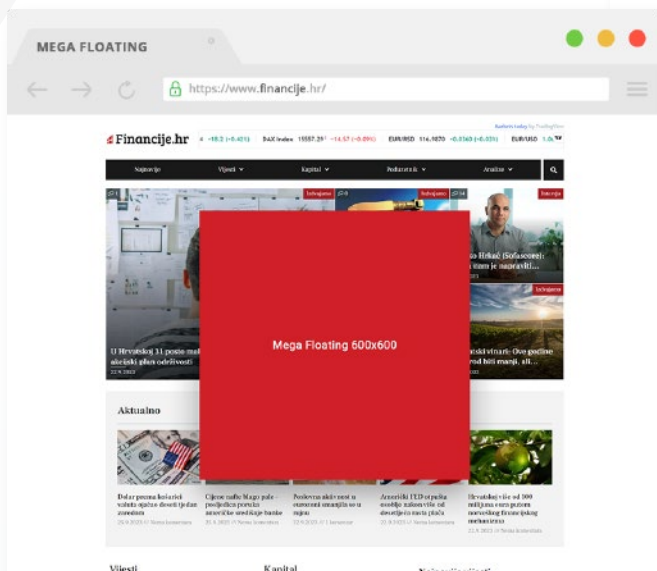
MEGA FLOATING

https://www.financije.hr/

Financije.hr

DAX Index 15557.29 -14.57 (-0.09%) EUR/RSD 116.9870 -0.0360 (-0.03%) EUR/USD 1.0

Najnovije Vijesti Kapital Poduzetnik Analize

U Hrvatskoj 11 posto mal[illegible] aktični plan održivosti

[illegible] Hrkač (Sofascore): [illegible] nam je napravili...

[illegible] vinari: Ove godine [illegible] biti manji, ali...

Mega Floating 600x600

Aktualno

Dolar prema košarici valuta ojačao deseti tjedan zaredom

Cijene nafte blago pale - poskupljenja pozicije američke središnje banke

Poslovna aktivnost u eurozoni smanjila se u srpnju

Američki FED otpušta osobe zakonito od deseti tjedana plaću

Hrvatski više od 300 milijuna eura putem novčanog financiranja mehanizma

Vijesti

Kapital